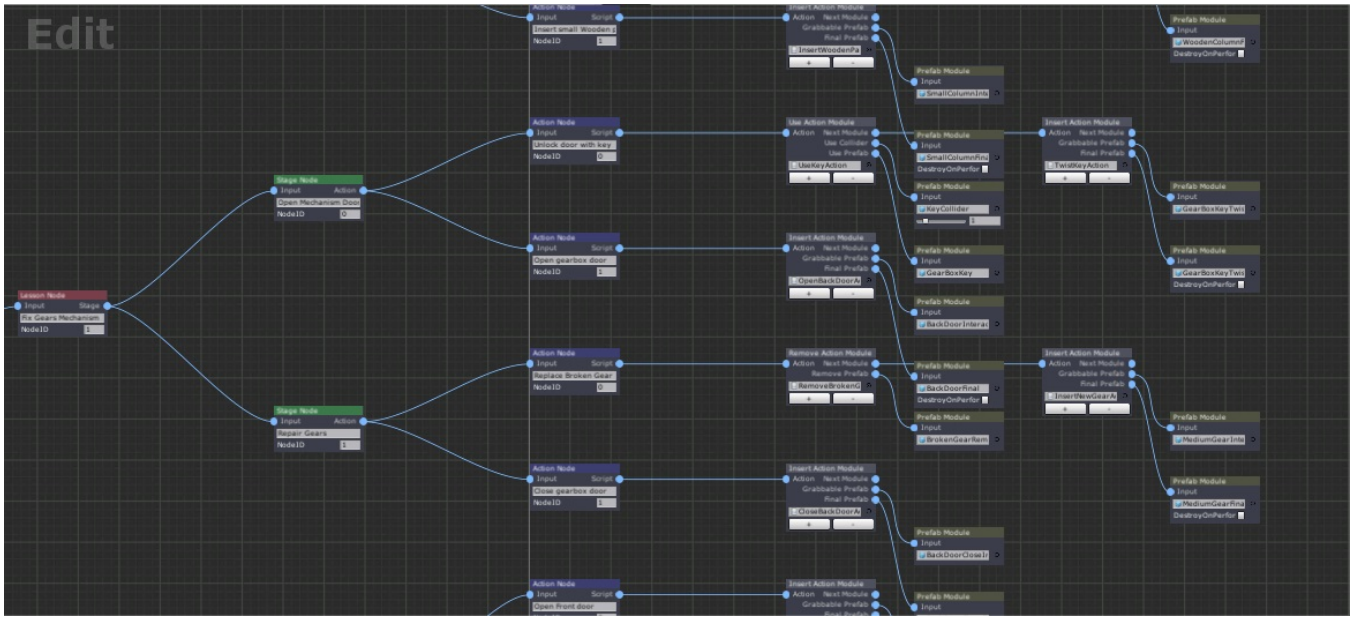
Edit

Lesson Node
Input Stage
Re Gears Mechanism
NodeID 1

Stage Node
Input Action
Open Mechanism Door
NodeID 0

Stage Node
Input Action
Repair Gears
NodeID 1

Action Node
Input Script
Insert small Wooden
NodeID 1

Action Node
Input Script
Unlock door with key
NodeID 0

Action Node
Input Script
Open gearbox door
NodeID 1

Action Node
Input Script
Replace Broken Gear
NodeID 0

Action Node
Input Script
Close gearbox door
NodeID 1

Action Node
Input Script
Open front door

Insert Action Module
Action Next Module
Grabbable Prefab
Final Prefab
InsertWoodenPa
+ -

Use Action Module
Action Next Module
Use Collider
Use Prefab
UseKeyAction
+ -

Insert Action Module
Action Next Module
Grabbable Prefab
Final Prefab
OpenBackDoorA
+ -

Remove Action Module
Action Next Module
Remove Prefab
RemoveBrokenG
+ -

Insert Action Module
Action Next Module
Grabbable Prefab
Final Prefab
CloseBackDoorA
+ -

Insert Action Module
Action Next Module
Grabbable Prefab
Final Prefab

Prefab Module
Input
SmallColumnInte

Prefab Module
Input
SmallColumnFina
DestroyOnPerfor

Prefab Module
Input
KeyCollider
1

Prefab Module
Input
GearBoxKey

Prefab Module
Input
BackDoorInterac

Prefab Module
Input
BackDoorFinal
DestroyOnPerfor

Prefab Module
Input
BrokenGearRem

Prefab Module
Input
BackDoorCloseIr

Prefab Module
Input

Insert Action Module
Action Next Module
Grabbable Prefab
Final Prefab
TwistKeyAction
+ -

Insert Action Module
Action Next Module
Grabbable Prefab
Final Prefab
InsertNewGearA
+ -

Prefab Module
Input
WoodenColumnF
DestroyOnPerfor

Prefab Module
Input
GearBoxKeyTwis

Prefab Module
Input
GearBoxKeyTwis
DestroyOnPerfor

Prefab Module
Input
MediumGearInte

Prefab Module
Input
MediumGearFina
DestroyOnPerfor